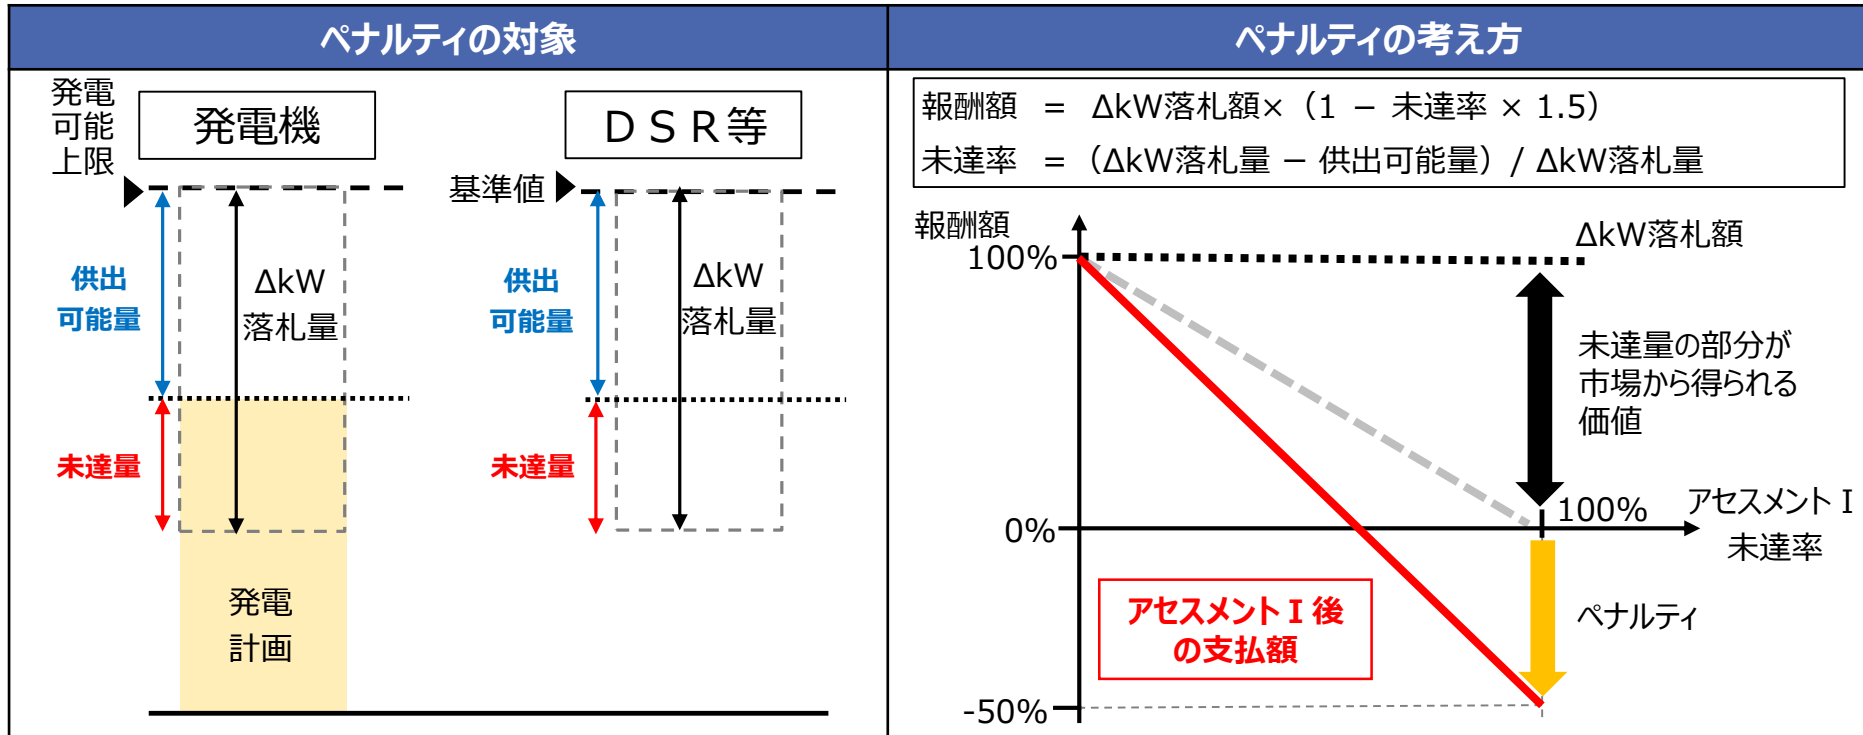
ペナルティの対象

発電可能上限

発電機

ＤＳＲ等

基準値

供出可能量

ΔkW落札量

供出可能量

ΔkW落札量

未達量

未達量

発電計画

ペナルティの考え方

| 報酬額 | = | ΔkW落札額×（1 − 未達率 × 1.5） |
|---|---|---|
| 未達率 | = | （ΔkW落札量 − 供出可能量）/ ΔkW落札量 |

報酬額

100%

ΔkW落札額

未達量の部分が市場から得られる価値

0%

100%

アセスメントⅠ未達率

ペナルティ

アセスメントⅠ後の支払額

-50%